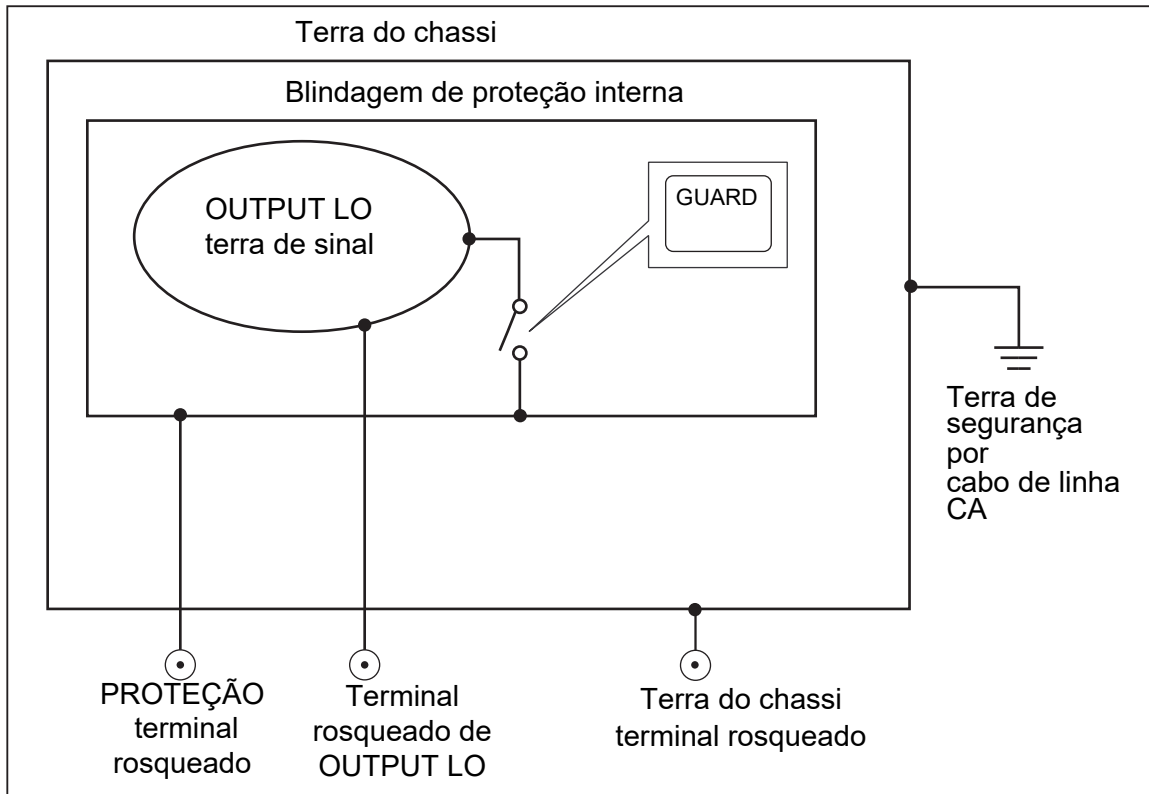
Terra do chassi

Blindagem de proteção interna

OUTPUT LO
terra de sinal

GUARD

Terra de segurança por cabo de linha CA

PROTEÇÃO terminal rosqueado

Terminal rosqueado de OUTPUT LO

Terra do chassi terminal rosqueado